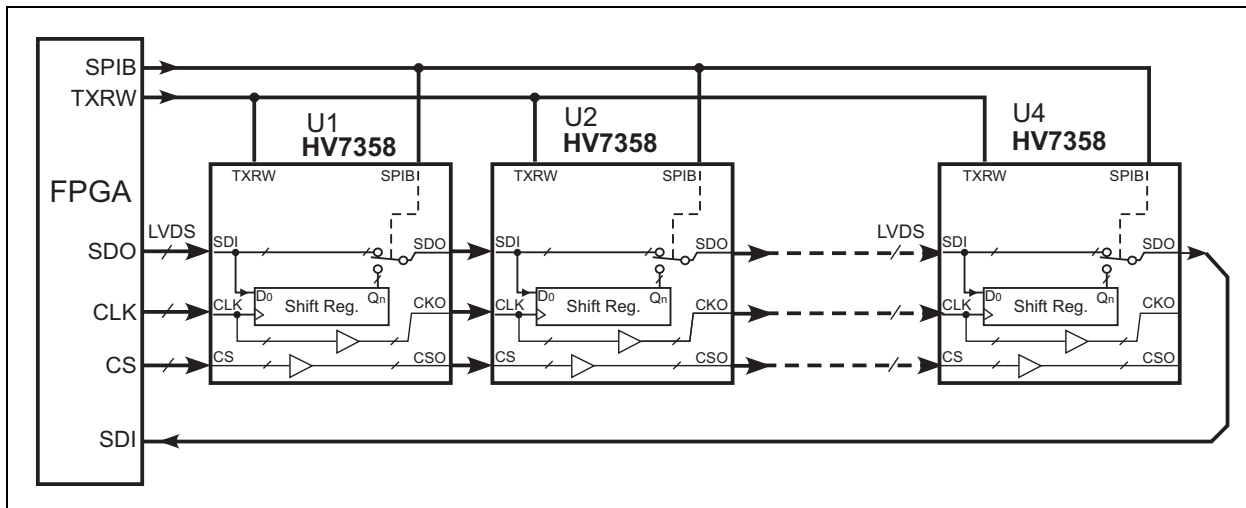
SPIB
TXRW
FPGA
LVDS
SDO
CLK
CS
SDI

U1
HV7358
TXRW
SPIB
SDI
SDO
$D_0$
Shift Reg.
$Q_n$
CLK
CKO
CS
CSO

U2
HV7358
TXRW
SPIB
SDI
SDO
$D_0$
Shift Reg.
$Q_n$
CLK
CKO
CS
CSO

LVDS

U4
HV7358
TXRW
SPIB
SDI
SDO
$D_0$
Shift Reg.
$Q_n$
CLK
CKO
CS
CSO